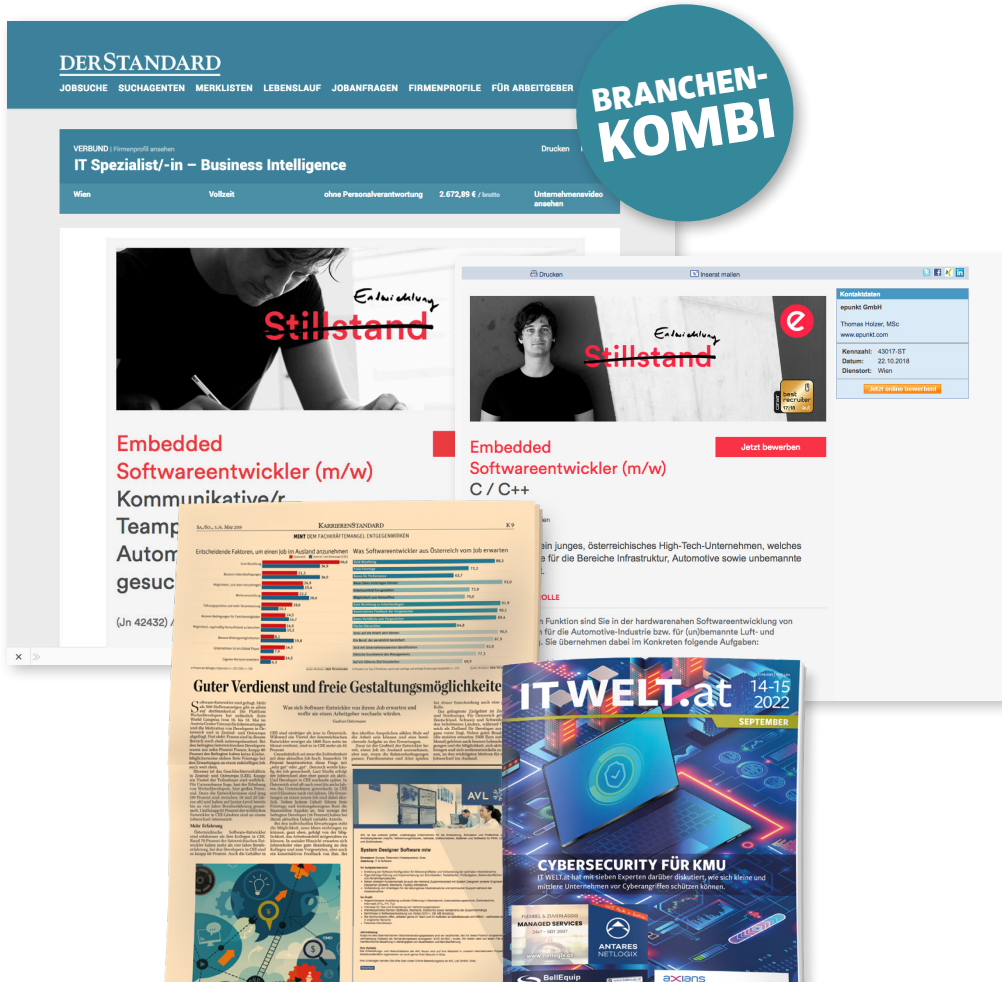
DERSTANDARD
JOBSUCHE SUCHAGENTEN MERKLISTEN LEBENSLAUF JOBANFRAGEN FIRMENPROFILE FÜR ARBEITGEBER

BRANCHEN-KOMBI

VERBUND | Firmenprofil ansehen
IT Spezialist/-in – Business Intelligence
Drucken
Wien Vollzeit ohne Personalverantwortung 2.672,89 € / brutto Unternehmensvideo ansehen

Entwicklung
Stillstand

Embedded Softwareentwickler (m/w)
Kommunikative/r
Teamp
Autom
gesuc

(Jn 42432) A

Drucken Inserat mailen

Kontaktdaten
epunkt GmbH
Thomas Holzer, MSc
www.epunkt.com
Kennzahl: 43017-ST
Datum: 22.10.2018
Dienstort: Wien
Jetzt online bewerben

Entwicklung
Stillstand
best recruiter

Embedded Softwareentwickler (m/w)
C / C++
Jetzt bewerben

ein junges, österreichisches High-Tech-Unternehmen, welches für die Bereiche Infrastruktur, Automotive sowie unbemannte

OLLE

n Funktion sind Sie in der hardwarenahen Softwareentwicklung von n für die Automotive-Industrie bzw. für (un)bemannte Luft- und . Sie übernehmen dabei im Konkreten folgende Aufgaben:

KARRIERENSTANDARD
MINT DER FACHKRÄFTEMANGEL ENTLEGENWIRKEN
Entscheidende Faktoren, um einen Job im Ausland anzunehmen
Was Softwareentwickler aus Österreich vom Job erwarten

Guter Verdienst und freie Gestaltungsmöglichkeite

Was sich Software-Entwickler von ihrem Job erwarten und wofür sie einen Arbeitgeber wechseln würden.

AVL
System Designer Software m/w

IT WELT.at
14-15 2022
SEPTEMBER
CYBERSECURITY FÜR KMU
IT WELT.at hat mit sieben Experten darüber diskutiert, wie sich kleine und mittlere Unternehmen vor Cyberangriffen schützen können.
MANAGED SERVICES
ANTARES NETLOGIX
BellEquip
axians